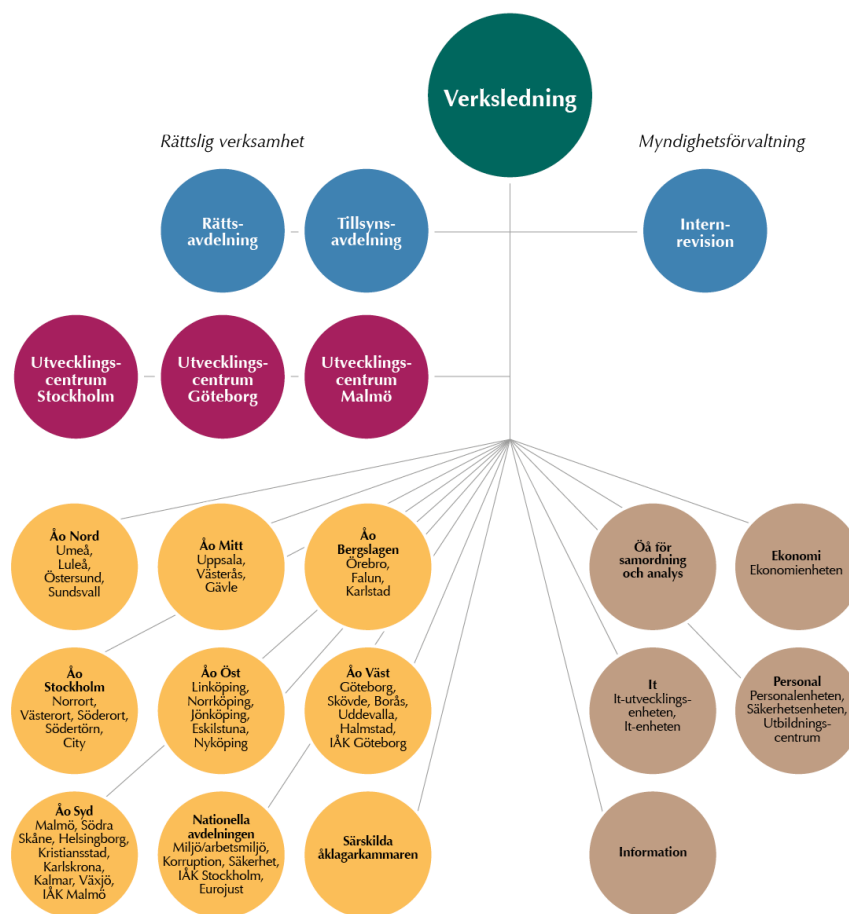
Verksledning

Rättslig verksamhet

Myndighetsförvaltning

Rättsavdelning

Tillsynsavdelning

Internrevision

Utvecklingscentrum Stockholm

Utvecklingscentrum Göteborg

Utvecklingscentrum Malmö

Åo Nord
Umeå, Luleå, Östersund, Sundsvall

Åo Mitt
Uppsala, Västerås, Gävle

Åo Bergslagen
Örebro, Falun, Karlstad

Öå för samordning och analys

Ekonomi
Ekonomienheten

Åo Stockholm
Norrort, Västerort, Söderort, Södertörn, City

Åo Öst
Linköping, Norrköping, Jönköping, Eskilstuna, Nyköping

Åo Väst
Göteborg, Skövde, Borås, Uddevalla, Halmstad, IÅK Göteborg

It
It-utvecklingsenheten, It-enheten

Personal
Personalenheten, Säkerhetsenheten, Utbildningscentrum

Åo Syd
Malmö, Södra Skåne, Helsingborg, Kristianstad, Karlskrona, Kalmar, Växjö, IÅK Malmö

Nationella avdelningen
Miljö/arbetsmiljö, Korruption, Säkerhet, IÅK Stockholm, Eurojust

Särskilda åklagarkammaren

Information